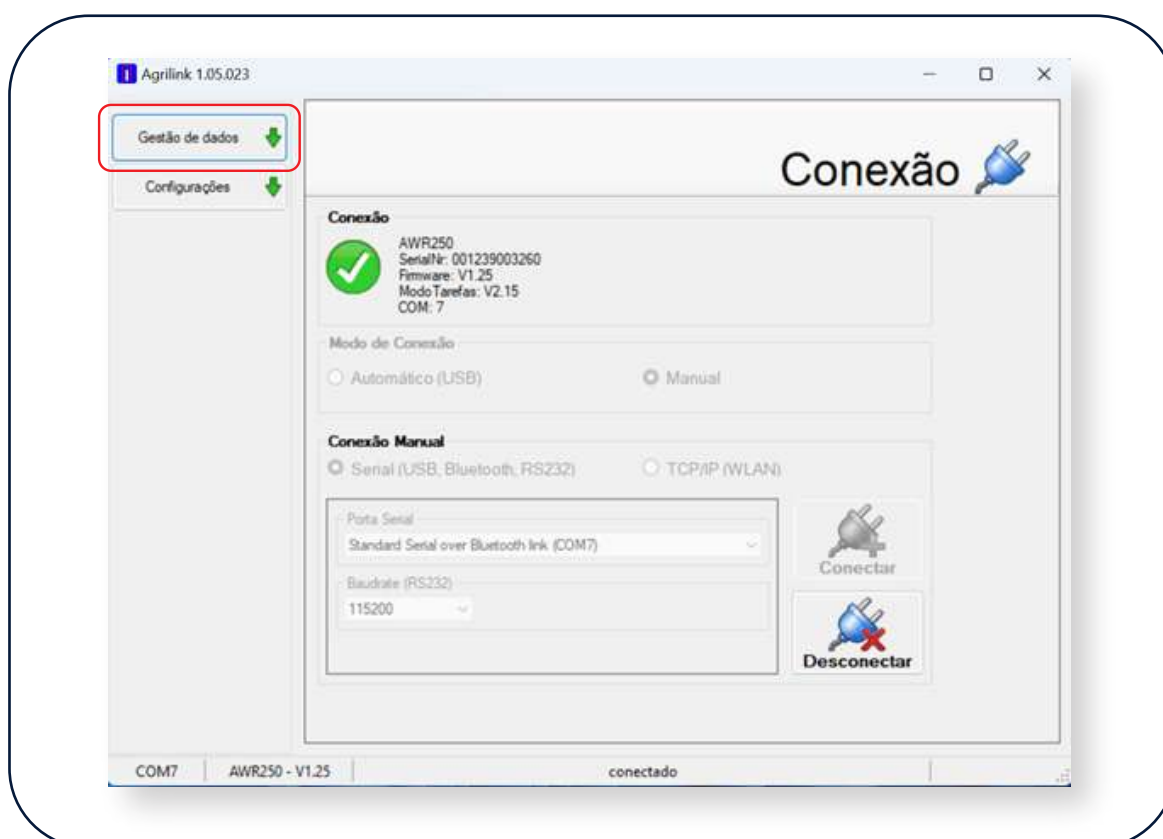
Agrilink 1.05.023

Gestão de dados

Configurações

Conexão

Conexão

AWR250
SerialNr: 001239003260
Firmware: V1.25
ModoTarefas: V2.15
COM: 7

Modo de Conexão

Automático (USB)

Manual

Conexão Manual

Serial (USB, Bluetooth, RS232)

TCP/IP (WLAN)

Porta Serial

Standard Serial over Bluetooth link (COM7)

Baudrate (RS232)

115200

Conectar

Desconectar

COM7 | AWR250 - V1.25 | conectado